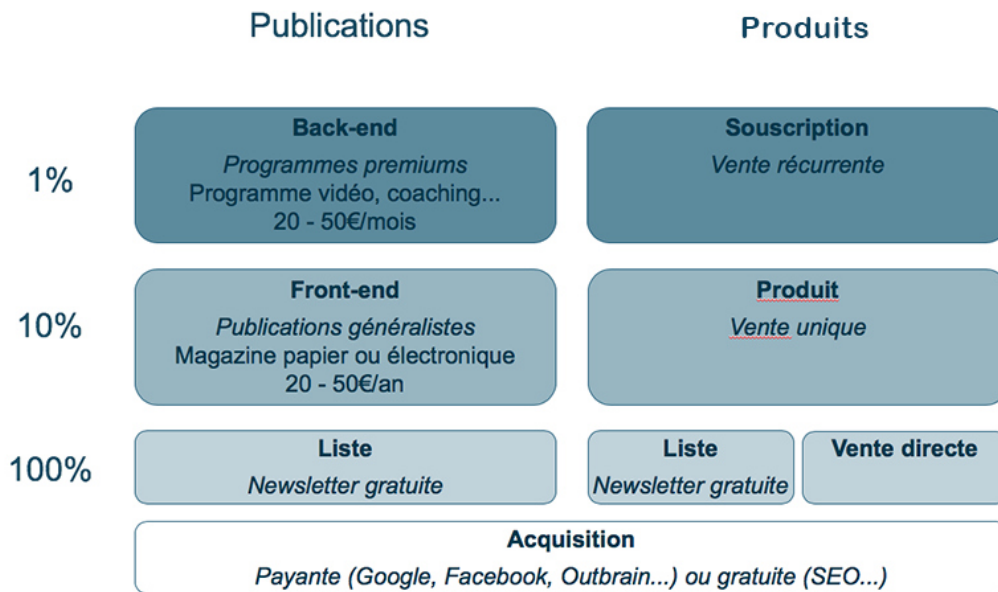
Publications

Produits

1%

Back-end
*Programmes premiums*
Programme vidéo, coaching...
20 - 50€/mois

Souscription
*Vente récurrente*

10%

Front-end
*Publications généralistes*
Magazine papier ou électronique
20 - 50€/an

Produit
*Vente unique*

100%

Liste
*Newsletter gratuite*

Liste
*Newsletter gratuite*

Vente directe

Acquisition
*Payante (Google, Facebook, Outbrain...) ou gratuite (SEO...)*